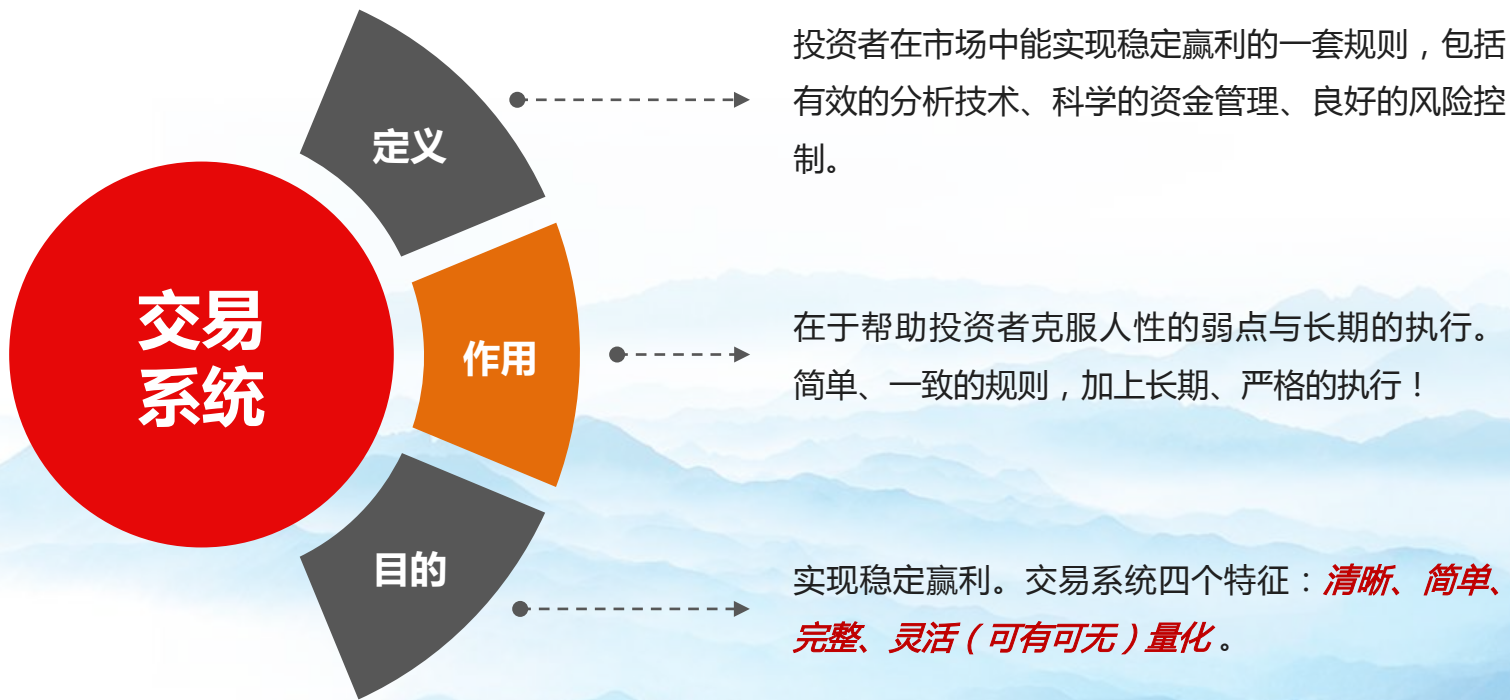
交易系统

定义

投资者在市场中能实现稳定赢利的一套规则，包括有效的分析技术、科学的资金管理、良好的风险控制。

作用

在于帮助投资者克服人性的弱点与长期的执行。简单、一致的规则，加上长期、严格的执行！

目的

实现稳定赢利。交易系统四个特征：清晰、简单、完整、灵活（可有可无）量化。